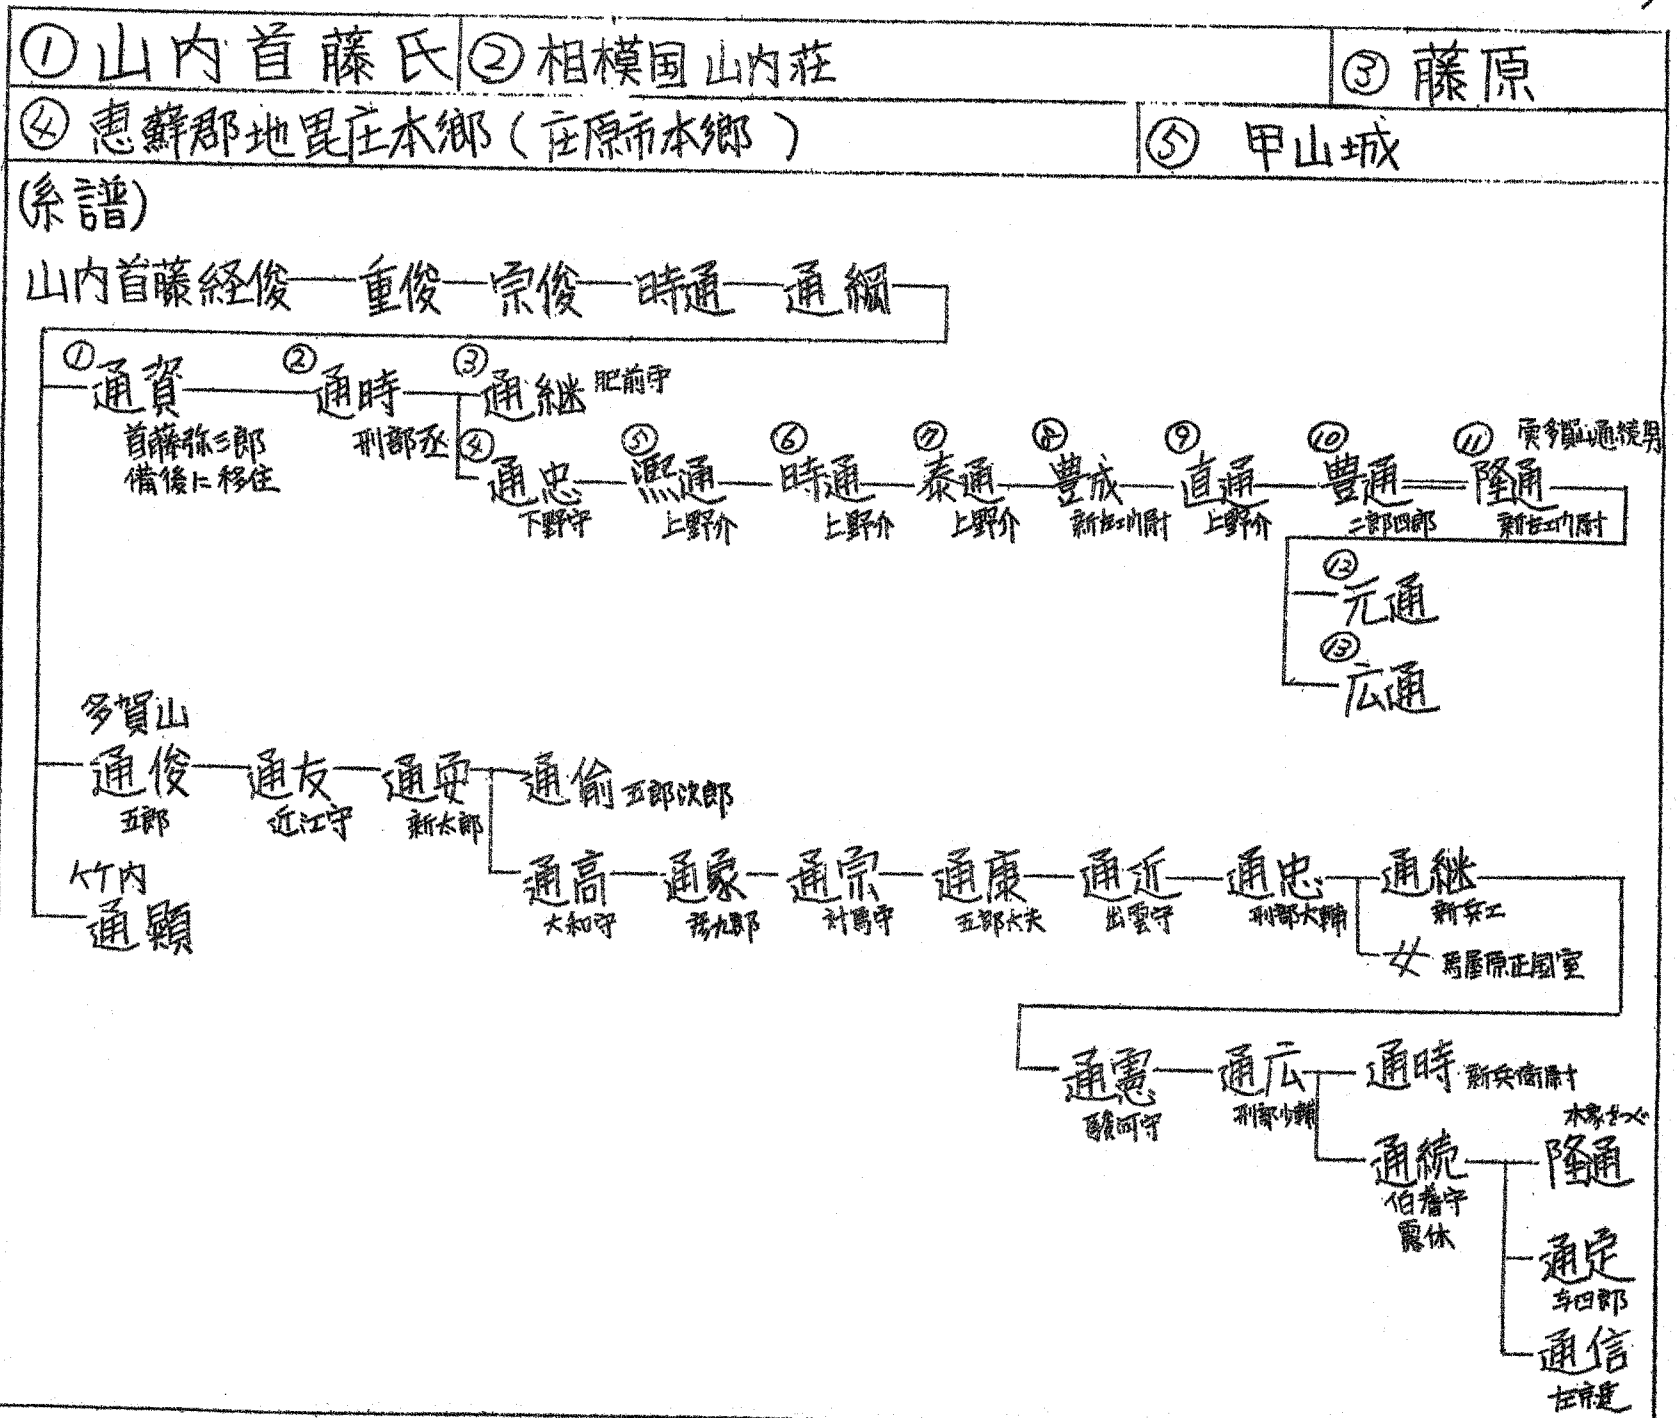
①山内首藤氏 ②相模国山内荘 ③藤原
④恵蘇郡地毘庄本郷（庄原市本郷） ⑤甲山城
(系譜)
山内首藤経俊—重俊—宗俊—時通—通綱

①通資 首藤弥三郎 備後に移住 —②通時 刑部丞 —③通継 肥前守
④通忠 下野守 —⑤凞通 上野介 —⑥時通 上野介 —⑦泰通 上野介 —⑧豊成 新左衛門尉 —⑨直通 上野介 —⑩豊通 二郎四郎 —⑪隆通 実多賀山通続男 新左衛門尉
⑫元通
⑬広通

多賀山
通俊 五郎 —通友 近江守 —通要 新太郎 —通倫 五郎次郎
通高 大和守 —通家 孫九郎 —通宗 対馬守 —通康 五郎大夫 —通近 出雲守 —通忠 刑部大輔 —通継 新兵衛
女 馬屋原正国室

竹内
通顕

通憲 駿河守 —通広 刑部少輔 —通時 新兵衛尉
通続 伯耆守 蔵休 —隆通 本家をつぐ
通定 与四郎
通信 左京亮